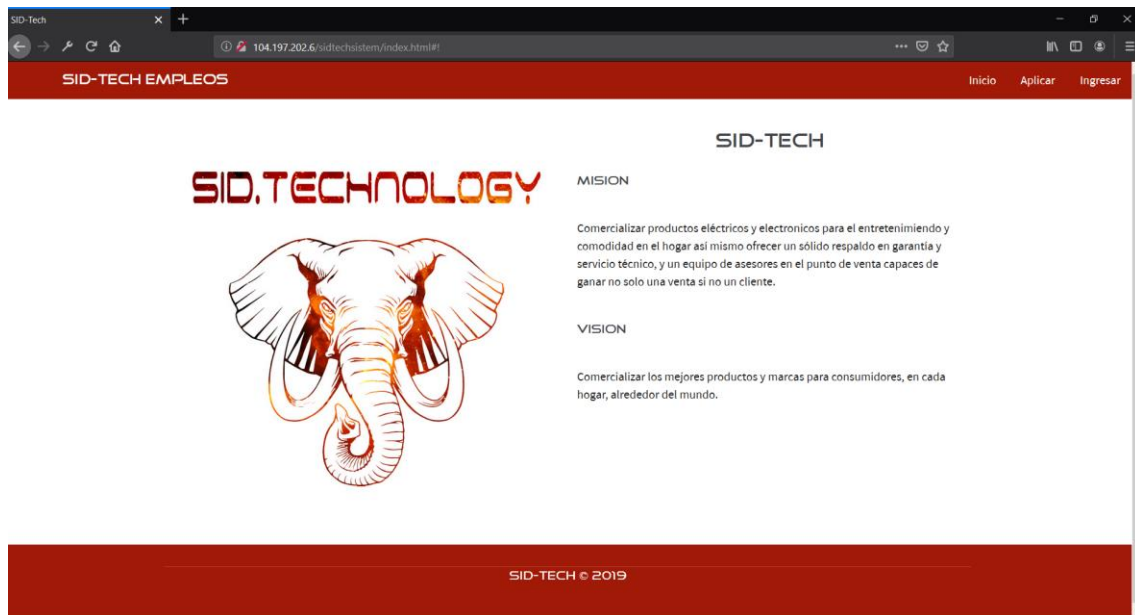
SID-Tech

104.197.202.6/sidtechsistem/index.html#!

SID-TECH EMPLEOS

Inicio Aplicar Ingresar

SID.TECHNOLOGY

SID-TECH

MISION

Comercializar productos eléctricos y electronicos para el entretenimiento y comodidad en el hogar así mismo ofrecer un sólido respaldo en garantía y servicio técnico, y un equipo de asesores en el punto de venta capaces de ganar no solo una venta si no un cliente.

VISION

Comercializar los mejores productos y marcas para consumidores, en cada hogar, alrededor del mundo.

SID-TECH © 2019